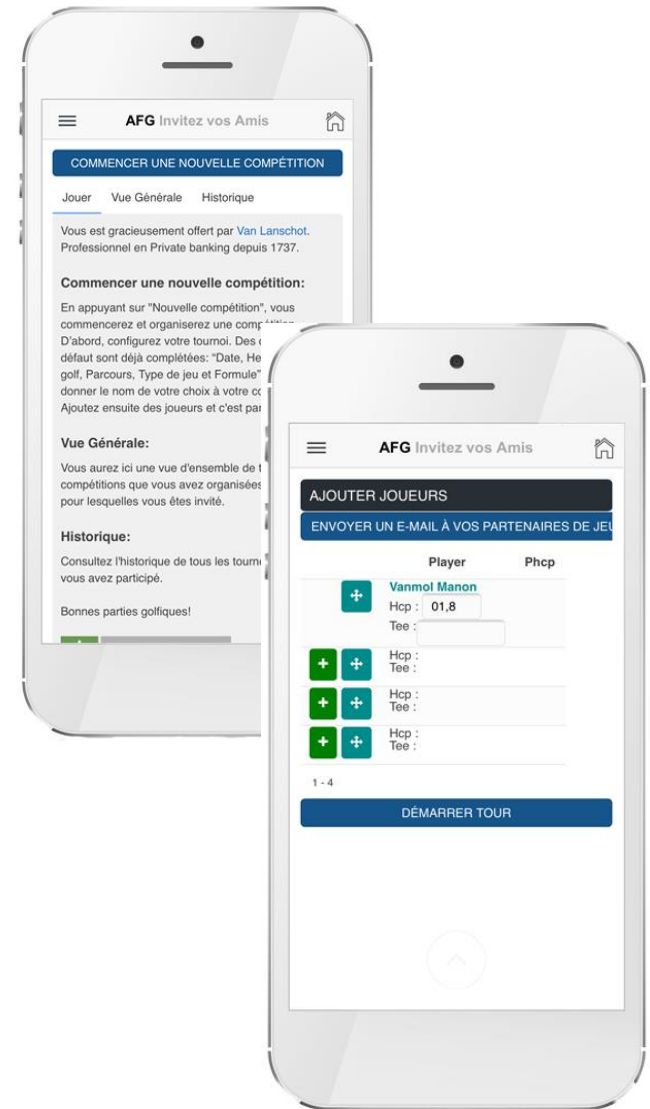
AFG Invitez vos Amis

COMMENCER UNE NOUVELLE COMPÉTITION

Jouer Vue Générale Historique

Vous est gracieusement offert par Van Lanschot. Professionnel en Private banking depuis 1737.

Commencer une nouvelle compétition:

En appuyant sur "Nouvelle compétition", vous commencerez et organiserez une comp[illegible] D'abord, configurez votre tournoi. Des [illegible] défaut sont déjà complétées: "Date, He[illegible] golf, Parcours, Type de jeu et Formule" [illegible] donner le nom de votre choix à votre co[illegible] Ajoutez ensuite des joueurs et c'est par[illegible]

Vue Générale:

Vous aurez ici une vue d'ensemble de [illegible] compétitions que vous avez organisées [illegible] pour lesquelles vous êtes invité.

Historique:

Consultez l'historique de tous les tourn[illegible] vous avez participé.

Bonnes parties golfiques!

AFG Invitez vos Amis

AJOUTER JOUEURS

ENVOYER UN E-MAIL À VOS PARTENAIRES DE JE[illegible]

Player Phcp

Vanmol Manon
Hcp : 01,8
Tee :

Hcp :
Tee :

Hcp :
Tee :

Hcp :
Tee :

1 - 4

DÉMARRER TOUR